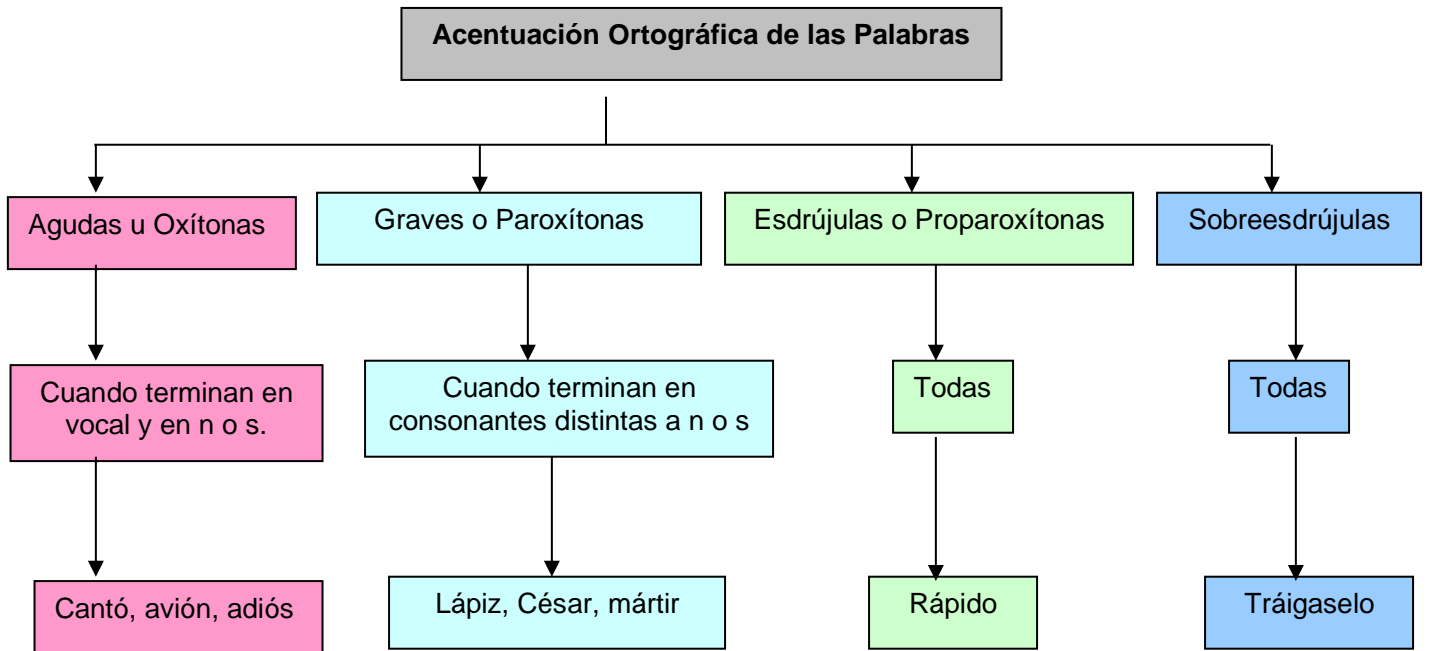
Acentuación Ortográfica de las Palabras

Agudas u Oxítonas

Cuando terminan en vocal y en n o s.

Cantó, avión, adiós

Graves o Paroxítonas

Cuando terminan en consonantes distintas a n o s

Lápiz, César, mártir

Esdrújulas o Proparoxítonas

Todas

Rápido

Sobreesdrújulas

Todas

Tráigaselo